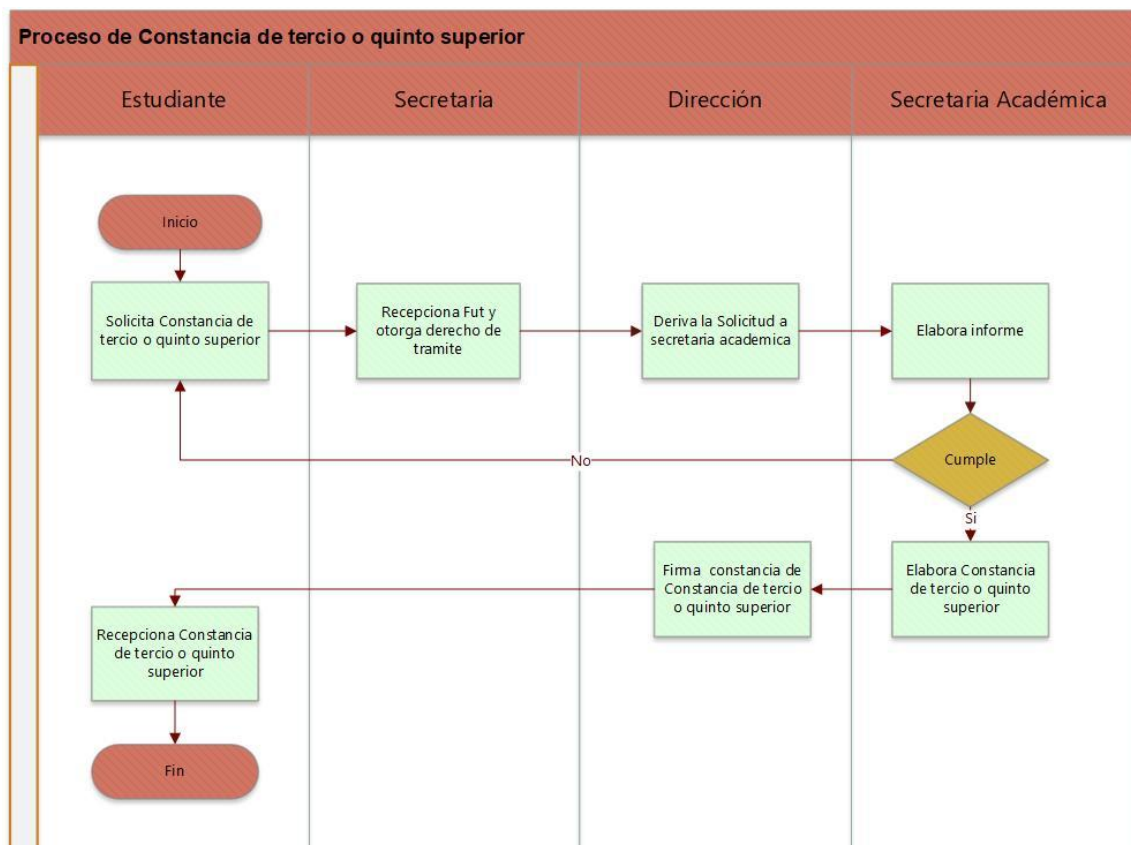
Proceso de Constancia de tercio o quinto superior

Estudiante

Secretaria

Dirección

Secretaria Académica

Inicio

Solicita Constancia de tercio o quinto superior

Recepciona Fut y otorga derecho de tramite

Deriva la Solicitud a secretaria academica

Elabora informe

Cumple

No

Si

Elabora Constancia de tercio o quinto superior

Firma constancia de Constancia de tercio o quinto superior

Recepciona Constancia de tercio o quinto superior

Fin